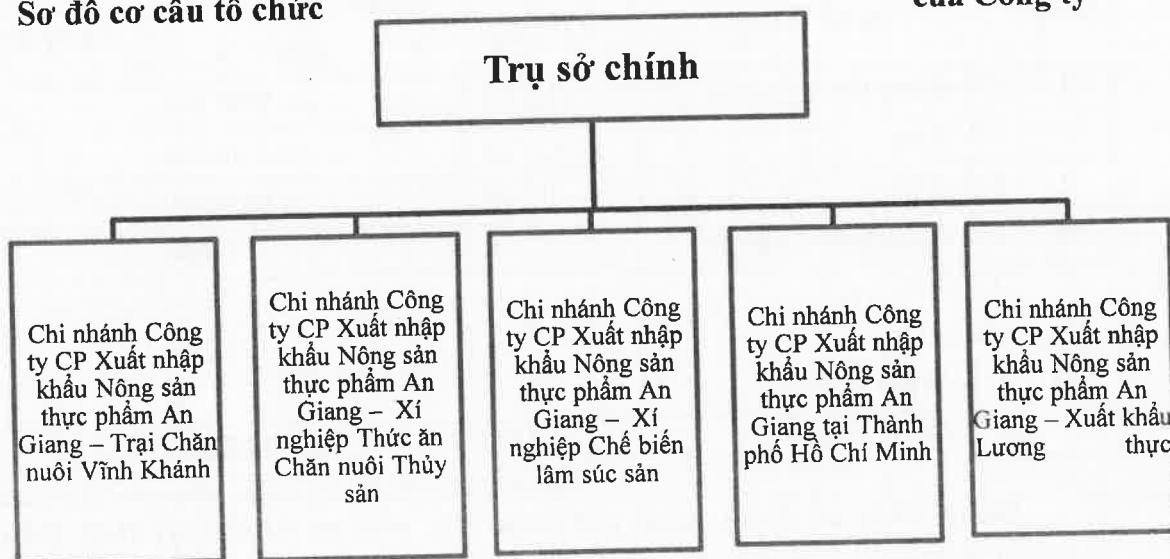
Sơ đồ cơ cấu tổ chức

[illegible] của Công ty

Trụ sở chính

Chi nhánh Công ty CP Xuất nhập khẩu Nông sản thực phẩm An Giang – Trại Chăn nuôi Vĩnh Khánh

Chi nhánh Công ty CP Xuất nhập khẩu Nông sản thực phẩm An Giang – Xí nghiệp Thức ăn Chăn nuôi Thủy sản

Chi nhánh Công ty CP Xuất nhập khẩu Nông sản thực phẩm An Giang – Xí nghiệp Chế biến lâm súc sản

Chi nhánh Công ty CP Xuất nhập khẩu Nông sản thực phẩm An Giang tại Thành phố Hồ Chí Minh

Chi nhánh Công ty CP Xuất nhập khẩu Nông sản thực phẩm An Giang – Xuất khẩu Lương thực